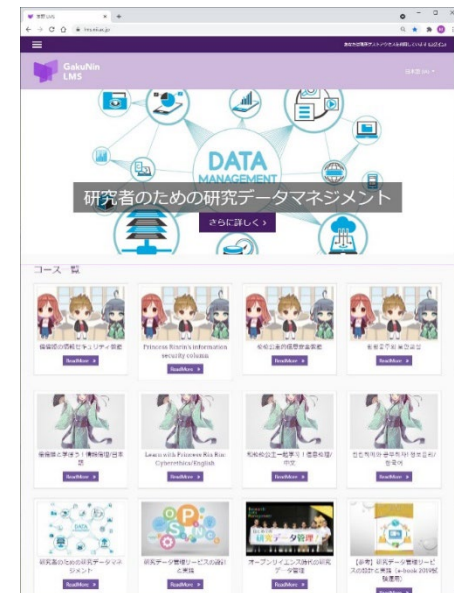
学認LMS

GakuNin LMS

日本語 (ja)

DATA MANAGEMENT

研究者のための研究データマネジメント

さらに詳しく ›

コース一覧

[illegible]

Princess Ririn's information security column

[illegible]

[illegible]

ReadMore

ReadMore

ReadMore

ReadMore

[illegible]

Learn with Princess Ris Ris: Cybersethics/English

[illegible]

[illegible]

ReadMore

ReadMore

ReadMore

ReadMore

研究者のための研究データマネジメント

研究データ管理サービスの設計と実践

オープンサイエンス時代の研究データ管理

[参考] 研究データ管理サービスの設計と実践 ([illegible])

ReadMore

ReadMore

ReadMore

ReadMore